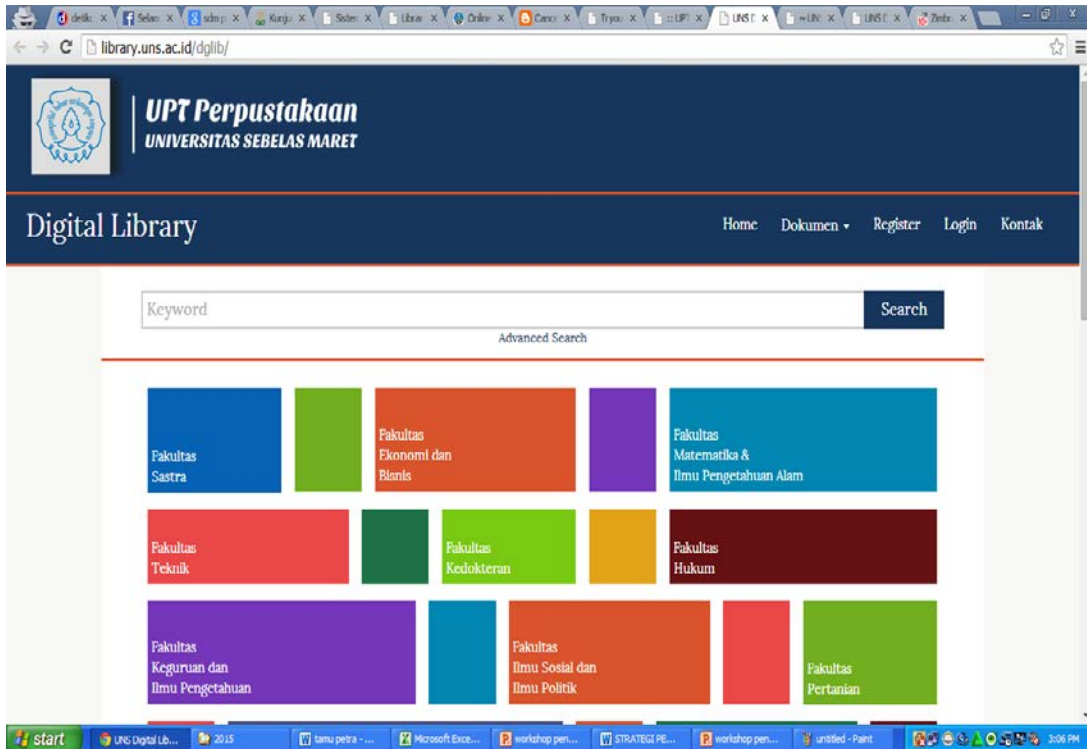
detik × | Selam × | sdm p × | Kunju × | Sister × | Librar × | Online × | Canc × | Tryou × | :: UPT × | UNS D × | ~UNS × | UNS D × | Zimbr ×

library.uns.ac.id/dglib/

UPT Perpustakaan
UNIVERSITAS SEBELAS MARET

Digital Library

Home Dokumen ▾ Register Login Kontak

Keyword

Search

Advanced Search

Fakultas Sastra

Fakultas Ekonomi dan Bisnis

Fakultas Matematika & Ilmu Pengetahuan Alam

Fakultas Teknik

Fakultas Kedokteran

Fakultas Hukum

Fakultas Keguruan dan Ilmu Pengetahuan

Fakultas Ilmu Sosial dan Ilmu Politik

Fakultas Pertanian

start | UNS Digital Lib... | 2015 | tamu petra - ... | Microsoft Exce... | workshop pen... | STRATEGI PE... | workshop pen... | untitled - Paint | 3:06 PM